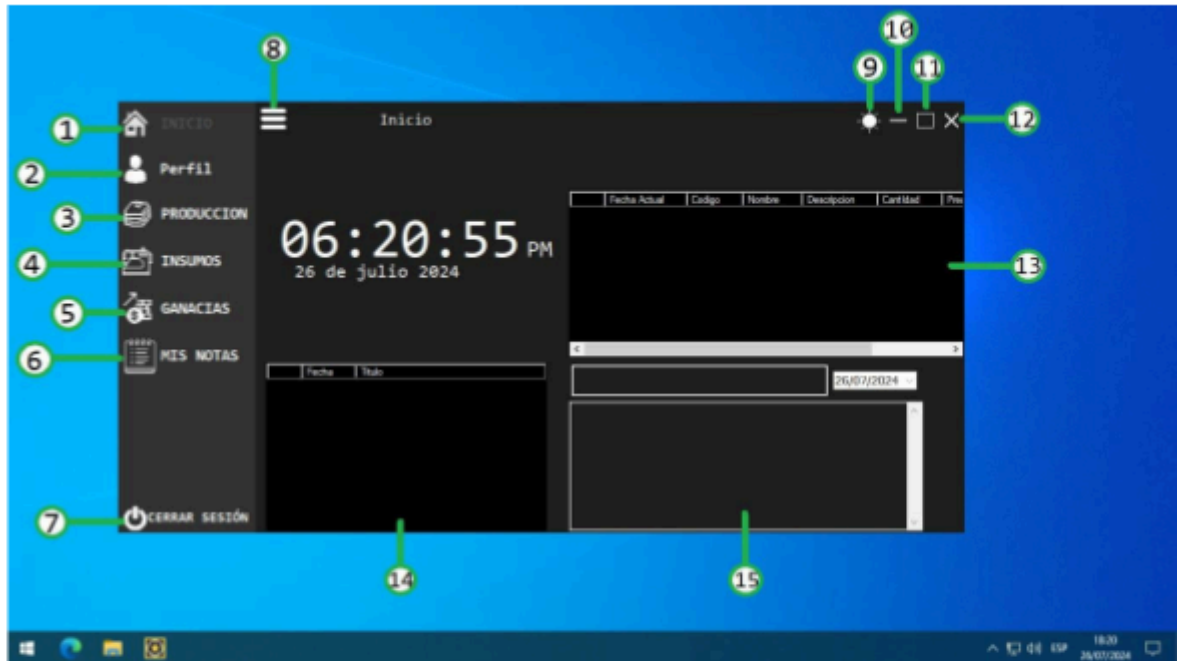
8
9
10
11
1 INICIO
Inicio
12
2 Perfil
3 PRODUCCION

| | Fecha Actual | Codigo | Nombre | Descripcion | Cantidad | Pre |
|---|---|---|---|---|---|---|

06:20:55 PM
26 de julio 2024
4 INSUMOS
13
5 GANACIAS
6 MIS NOTAS

| | Fecha | Titulo |
|---|---|---|

26/07/2024
7 CERRAR SESIÓN
14
15
ESP
18:20
26/07/2024